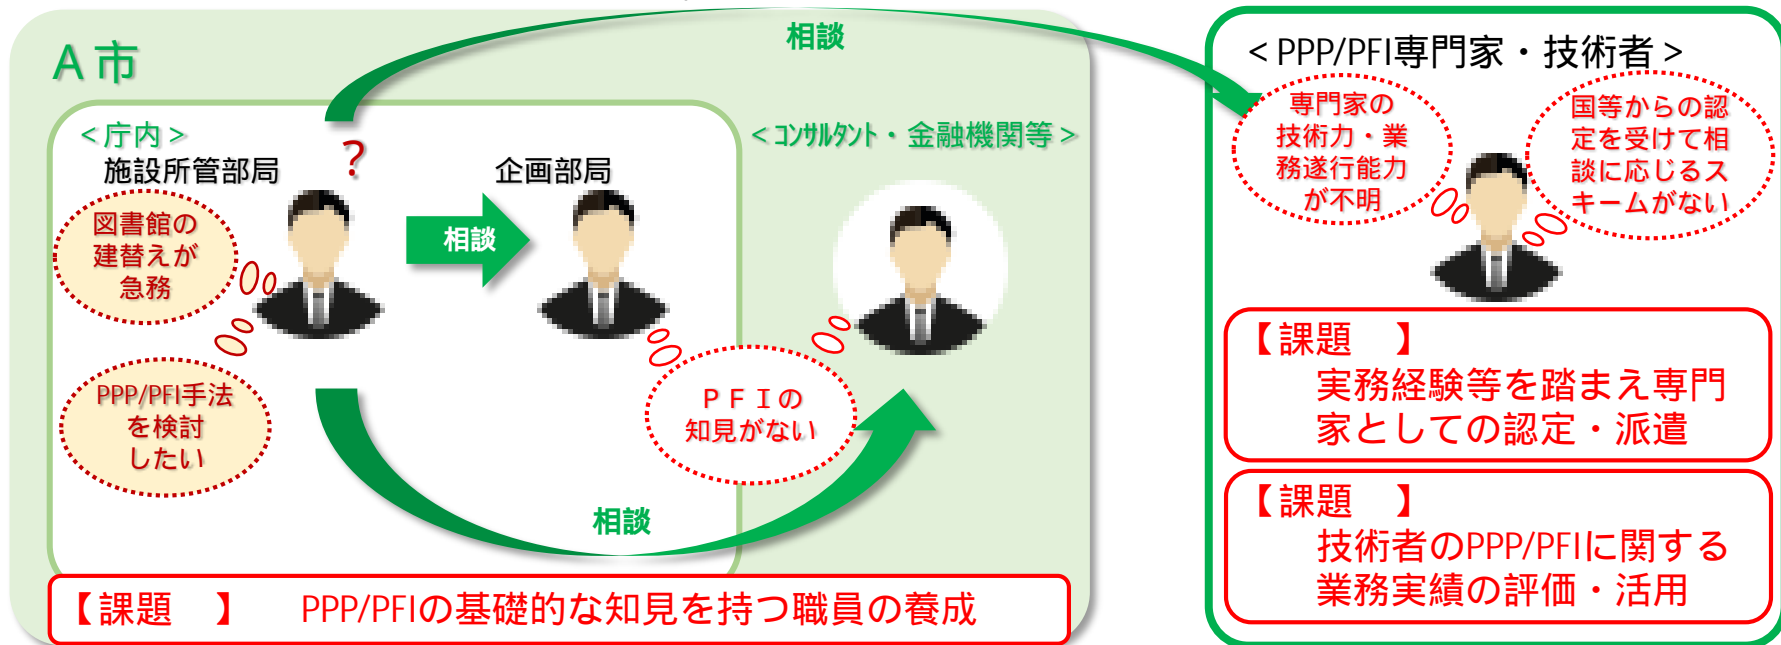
A市

相談

＜庁内＞

施設所管部局

？

図書館の建替えが急務

PPP/PFI手法を検討したい

相談

企画部局

＜コンサルタント・金融機関等＞

ＰＦＩの知見がない

相談

【課題　】　PPP/PFIの基礎的な知見を持つ職員の養成

＜PPP/PFI専門家・技術者＞

専門家の技術力・業務遂行能力が不明

国等からの認定を受けて相談に応じるスキームがない

【課題　】
実務経験等を踏まえ専門家としての認定・派遣

【課題　】
技術者のPPP/PFIに関する業務実績の評価・活用